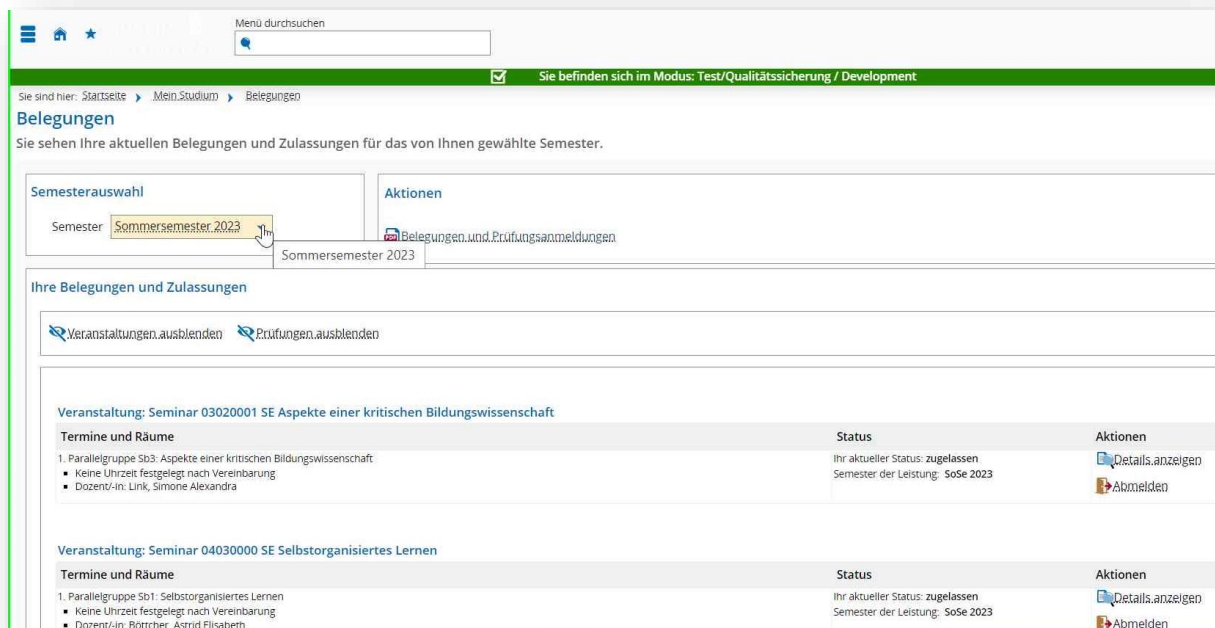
Menü durchsuchen

Sie befinden sich im Modus: Test/Qualitätssicherung / Development

Sie sind hier: Startseite › Mein Studium › Belegungen

Belegungen

Sie sehen Ihre aktuellen Belegungen und Zulassungen für das von Ihnen gewählte Semester.

Semesterauswahl

Semester Sommersemester 2023

Sommersemester 2023

Aktionen

Belegungen und Prüfungsanmeldungen

Ihre Belegungen und Zulassungen

Veranstaltungen ausblenden Prüfungen ausblenden

Veranstaltung: Seminar 03020001 SE Aspekte einer kritischen Bildungswissenschaft

| Termine und Räume | Status | Aktionen |
|---|---|---|
| 1. Parallelgruppe Sb3: Aspekte einer kritischen Bildungswissenschaft<br>▪ Keine Uhrzeit festgelegt nach Vereinbarung<br>▪ Dozent/-in: Link, Simone Alexandra | Ihr aktueller Status: zugelassen<br>Semester der Leistung: SoSe 2023 | Details anzeigen<br>Abmelden |

Veranstaltung: Seminar 04030000 SE Selbstorganisiertes Lernen

| Termine und Räume | Status | Aktionen |
|---|---|---|
| 1. Parallelgruppe Sb1: Selbstorganisiertes Lernen<br>▪ Keine Uhrzeit festgelegt nach Vereinbarung<br>▪ Dozent/-in: Böttcher, Astrid Elisabeth | Ihr aktueller Status: zugelassen<br>Semester der Leistung: SoSe 2023 | Details anzeigen<br>Abmelden |